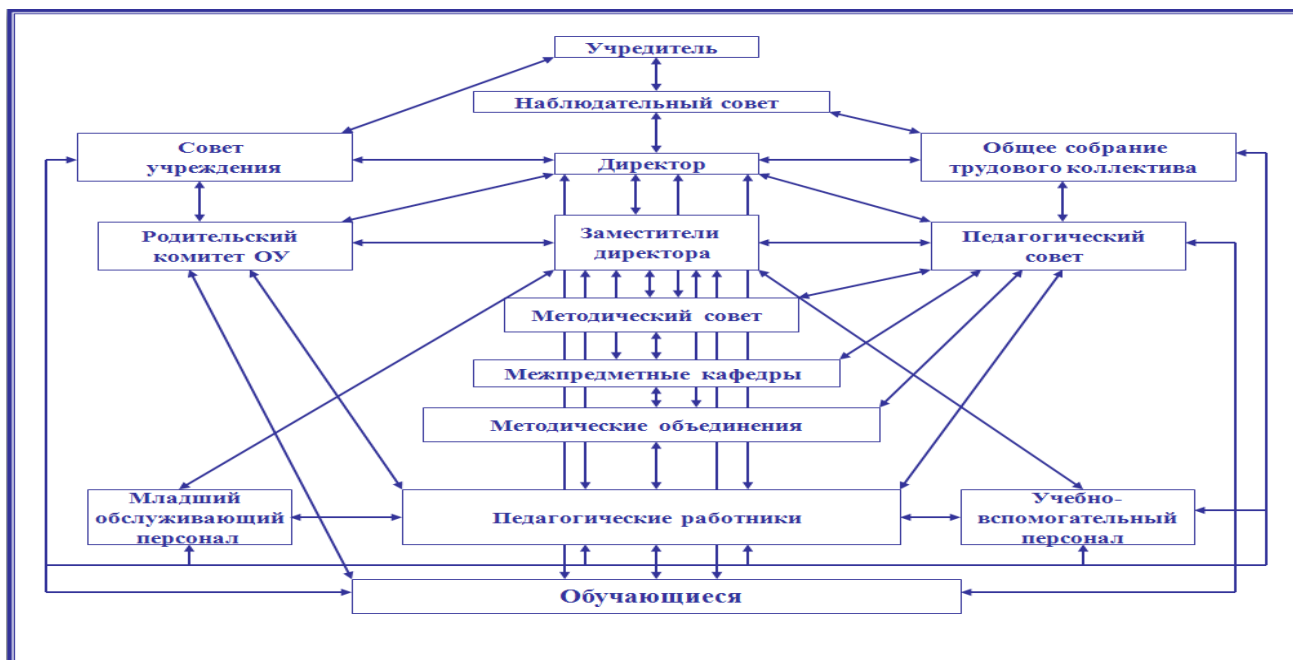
Учредитель

Наблюдательный совет

Совет учреждения

Директор

Общее собрание трудового коллектива

Родительский комитет ОУ

Заместители директора

Педагогический совет

Методический совет

Межпредметные кафедры

Методические объединения

Младший обслуживающий персонал

Педагогические работники

Учебно-вспомогательный персонал

Обучающиеся